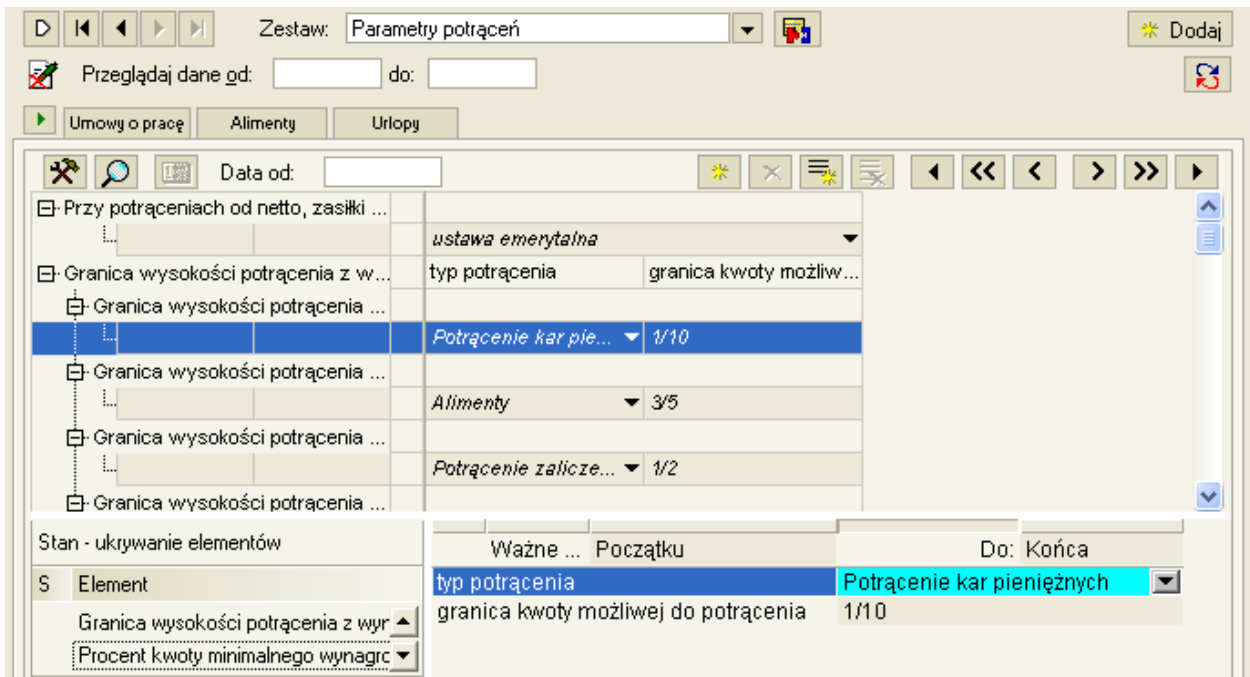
D
Zestaw: Parametry potrąceń
Dodaj
Przeglądaj dane od: do:
Umowy o pracę | Alimenty | Urlopy
Data od:

| | |
|---|---|
| ⊟ Przy potrąceniach od netto, zasiłki ... | |
| | ustawa emerytalna |
| ⊟ Granica wysokości potrącenia z w... | typ potrącenia — granica kwoty możliw... |
| ⊟ Granica wysokości potrącenia ... | |
| | Potrącenie kar pie... — 1/10 |
| ⊟ Granica wysokości potrącenia ... | |
| | Alimenty — 3/5 |
| ⊟ Granica wysokości potrącenia ... | |
| | Potrącenie zalicze... — 1/2 |
| ⊟ Granica wysokości potrącenia ... | |

Stan - ukrywanie elementów

| S | Element |
|---|---|
| | Granica wysokości potrącenia z wyn |
| | Procent kwoty minimalnego wynagrc |

Ważne ... Początku Do: Końca

| | |
|---|---|
| typ potrącenia | Potrącenie kar pieniężnych |
| granica kwoty możliwej do potrącenia | 1/10 |